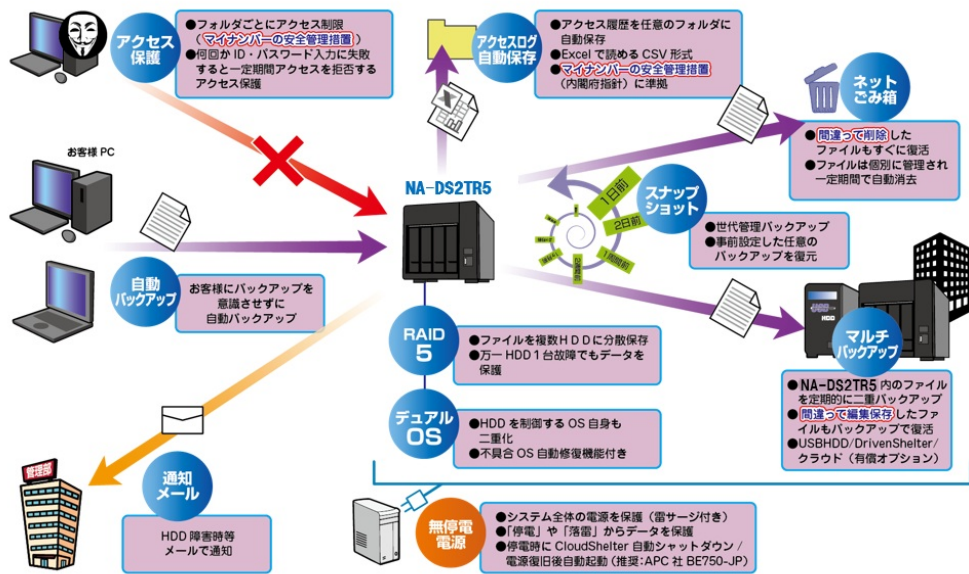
アクセス保護

●フォルダごとにアクセス制限（マイナンバーの安全管理措置）
●何回か ID・パスワード入力に失敗すると一定期間アクセスを拒否するアクセス保護

アクセスログ自動保存

●アクセス履歴を任意のフォルダに自動保存
●Excel で読める CSV 形式
●マイナンバーの安全管理措置（内閣府指針）に準拠

ネットごみ箱

●間違って削除したファイルもすぐに復活
●ファイルは個別に管理され一定期間で自動消去

お客様 PC

NA-DS2TR5

スナップショット

1日前
2日前
3日前

●世代管理バックアップ
●事前設定した任意のバックアップを復元

自動バックアップ

お客様にバックアップを意識させずに自動バックアップ

RAID 5

●ファイルを複数ＨＤＤに分散保存
●万一 HDD１台故障でもデータを保護

デュアル OS

●HDD を制御する OS 自身も二重化
●不具合 OS 自動修復機能付き

マルチバックアップ

HDD

●NA-DS2TR5 内のファイルを定期的に二重バックアップ
●間違って編集保存したファイルもバックアップで復活
●USBHDD/DrivenShelter/クラウド（有償オプション）

管理部

通知メール

HDD 障害時等メールで通知

無停電電源

●システム全体の電源を保護（雷サージ付き）
●「停電」や「落雷」からデータを保護
●停電時に CloudShelter 自動シャットダウン／電源復旧後自動起動（推奨：APC 社 BE750-JP）